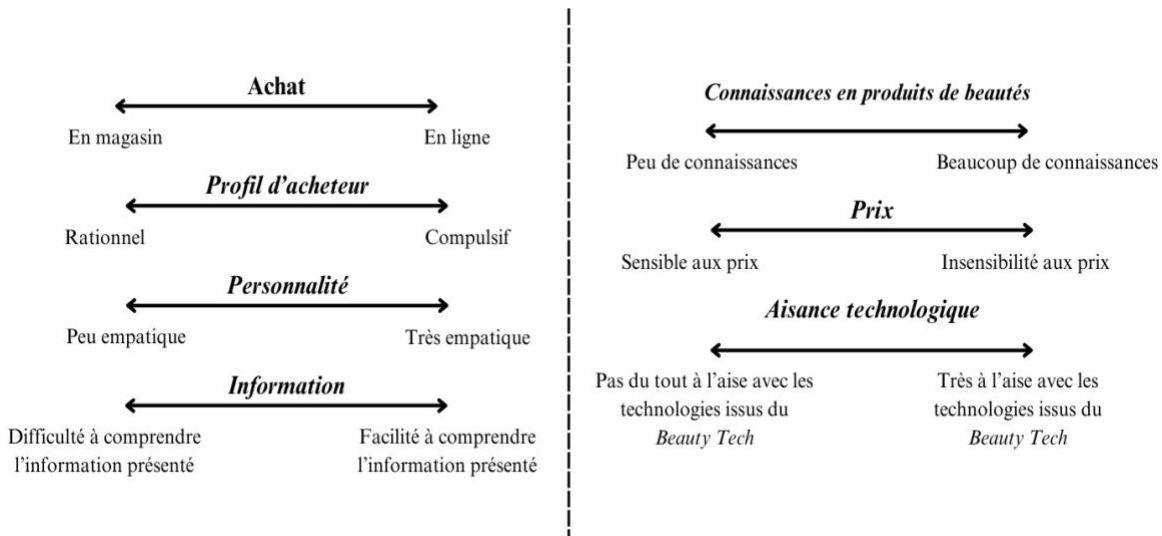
Achat

En magasin

En ligne

Profil d'acheteur

Rationnel

Compulsif

Personnalité

Peu empatique

Très empatique

Information

Difficulté à comprendre l'information présenté

Facilité à comprendre l'information présenté

Connaissances en produits de beautés

Peu de connaissances

Beaucoup de connaissances

Prix

Sensible aux prix

Insensibilité aux prix

Aisance technologique

Pas du tout à l'aise avec les technologies issus du Beauty Tech

Très à l'aise avec les technologies issus du Beauty Tech